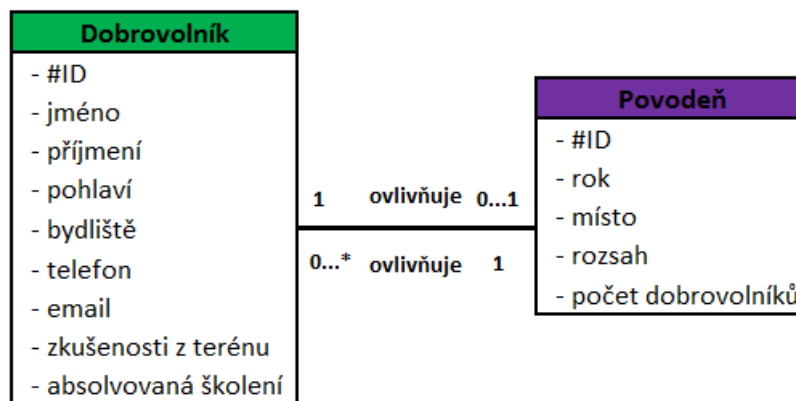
Dobrovolník

- #ID
- jméno
- příjmení
- pohlaví
- bydliště
- telefon
- email
- zkušenosti z terénu
- absolvovaná školení

1 ovlivňuje 0...1

0...* ovlivňuje 1

Povodeň

- #ID
- rok
- místo
- rozsah
- počet dobrovolníků